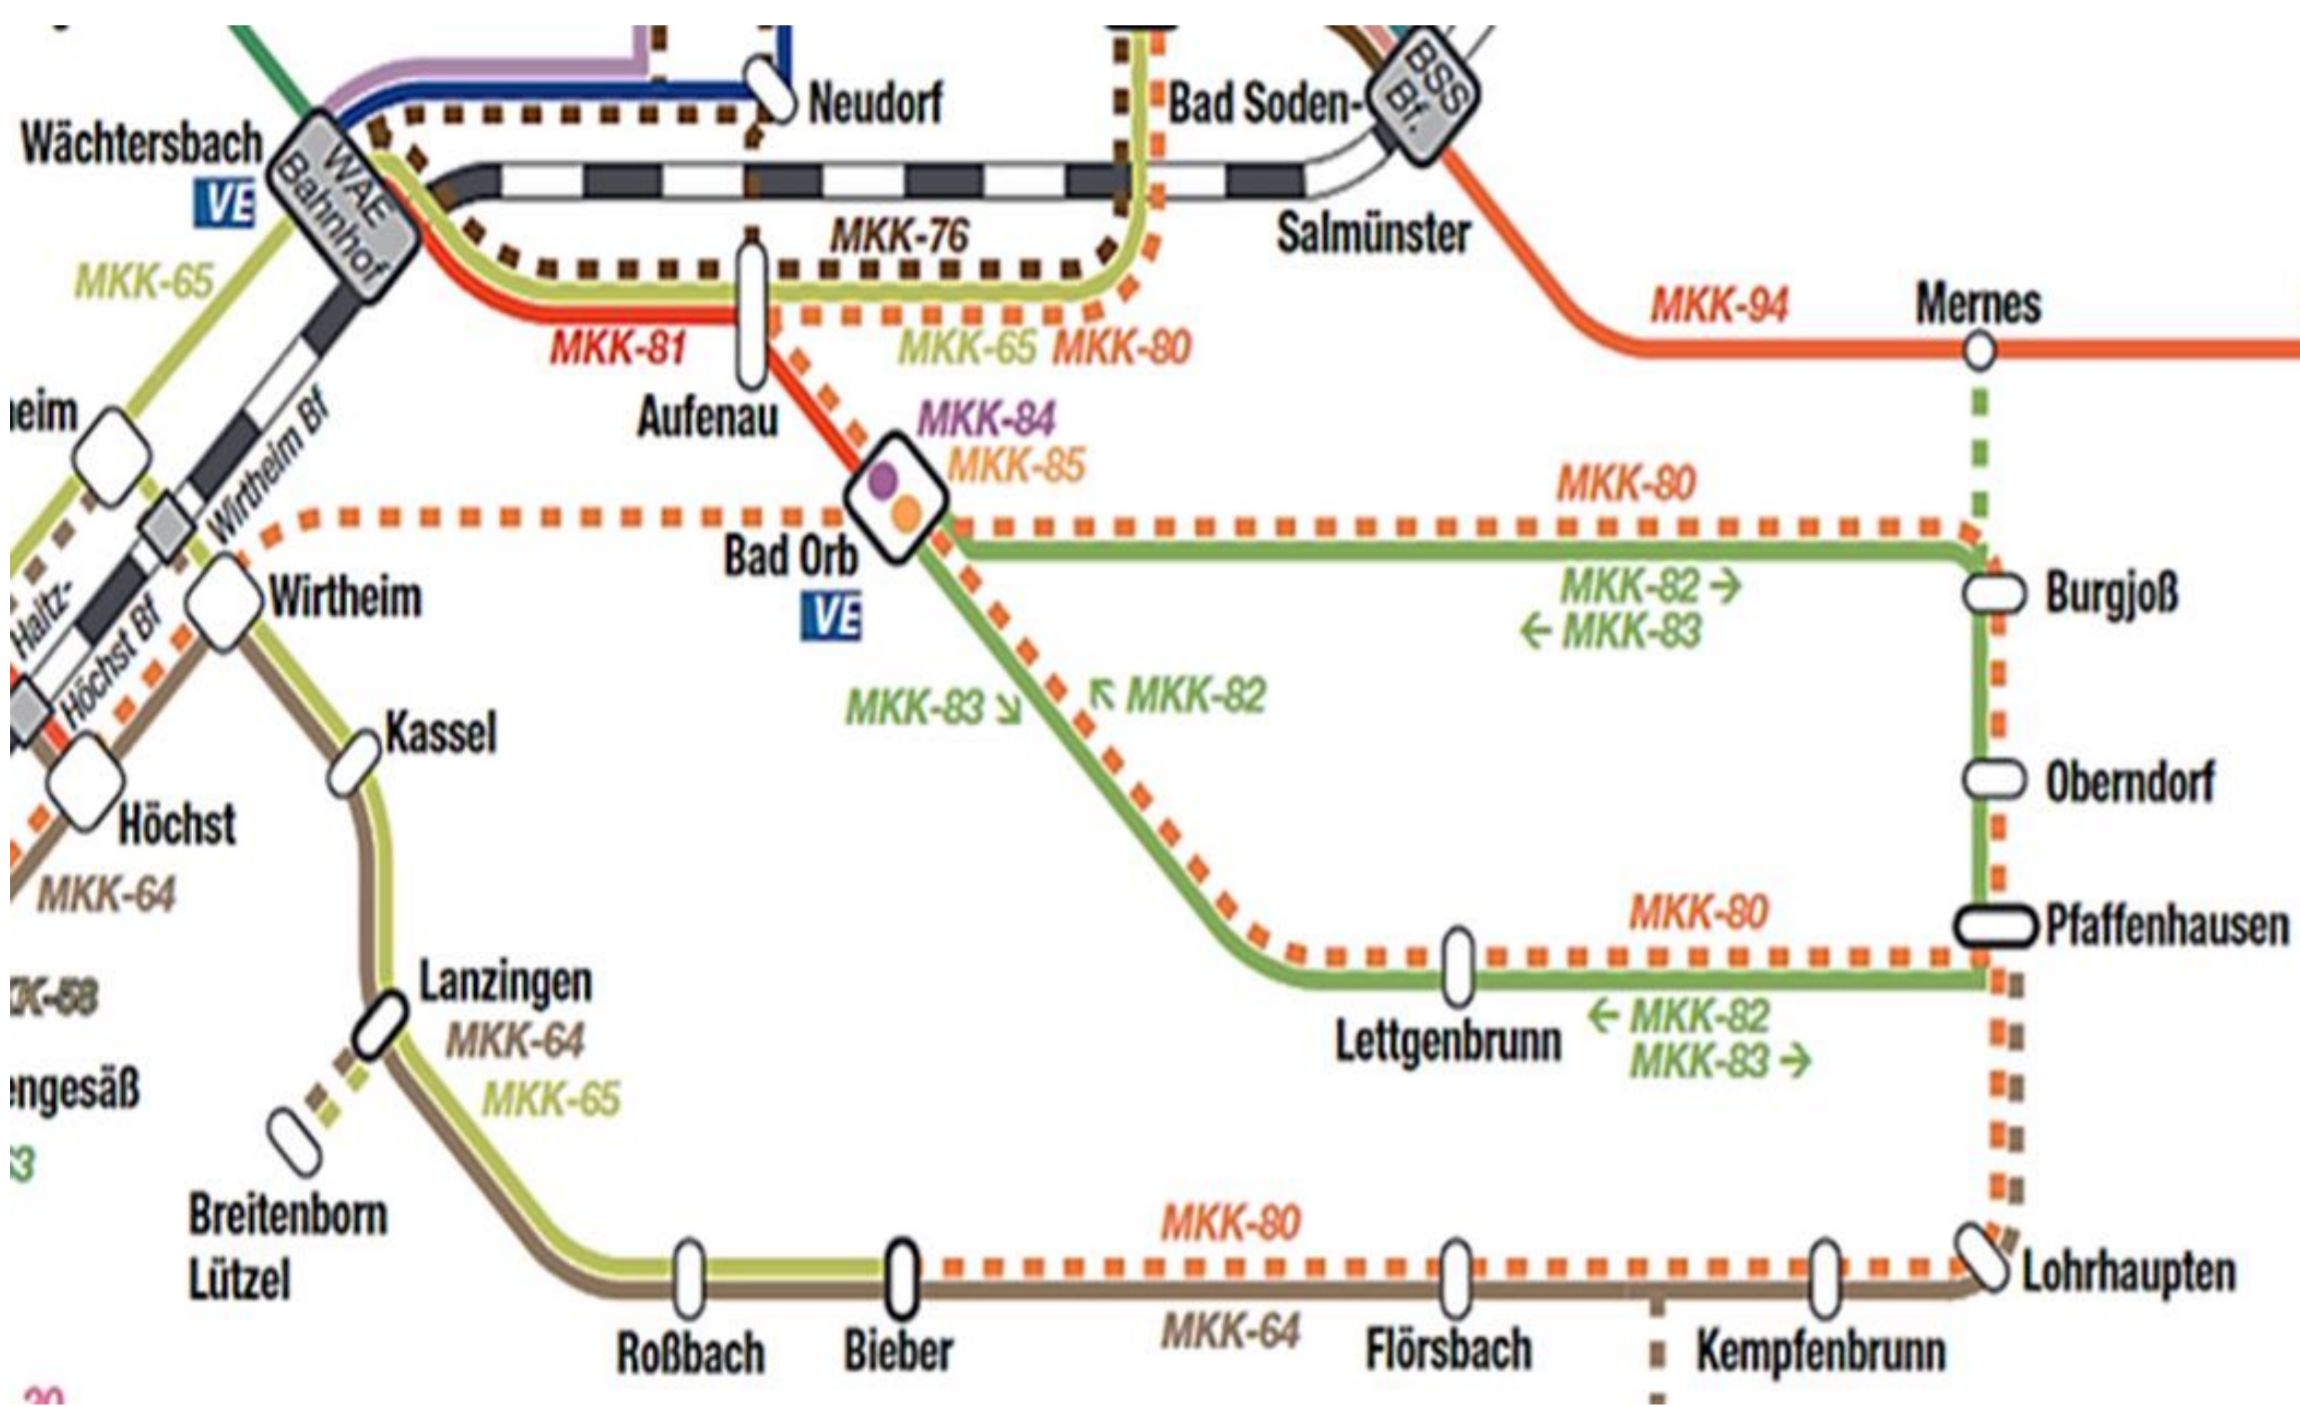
Neudorf
Bad Soden-
BSS Bf.
Wächtersbach
WAE Bahnhof
VE
MKK-76
Salmünster
MKK-65
MKK-81
MKK-65
MKK-80
MKK-94
Mernes
eim
Wirtheim Bf
Aufenau
MKK-84
MKK-85
MKK-80
Bad Orb
VE
Wirtheim
Haitz-
Höchst Bf
MKK-82 →
← MKK-83
Burgjoß
MKK-83 ↘
↖ MKK-82
Kassel
Höchst
Oberndorf
MKK-64
MKK-80
Pfaffenhausen
K-58
Lanzingen
MKK-64
Lettgenbrunn
← MKK-82
MKK-83 →
engesäß
MKK-65
3
Breitenborn
Lützel
MKK-80
Lohrhaupten
MKK-64
Roßbach
Bieber
Flörsbach
Kempfenbrunn